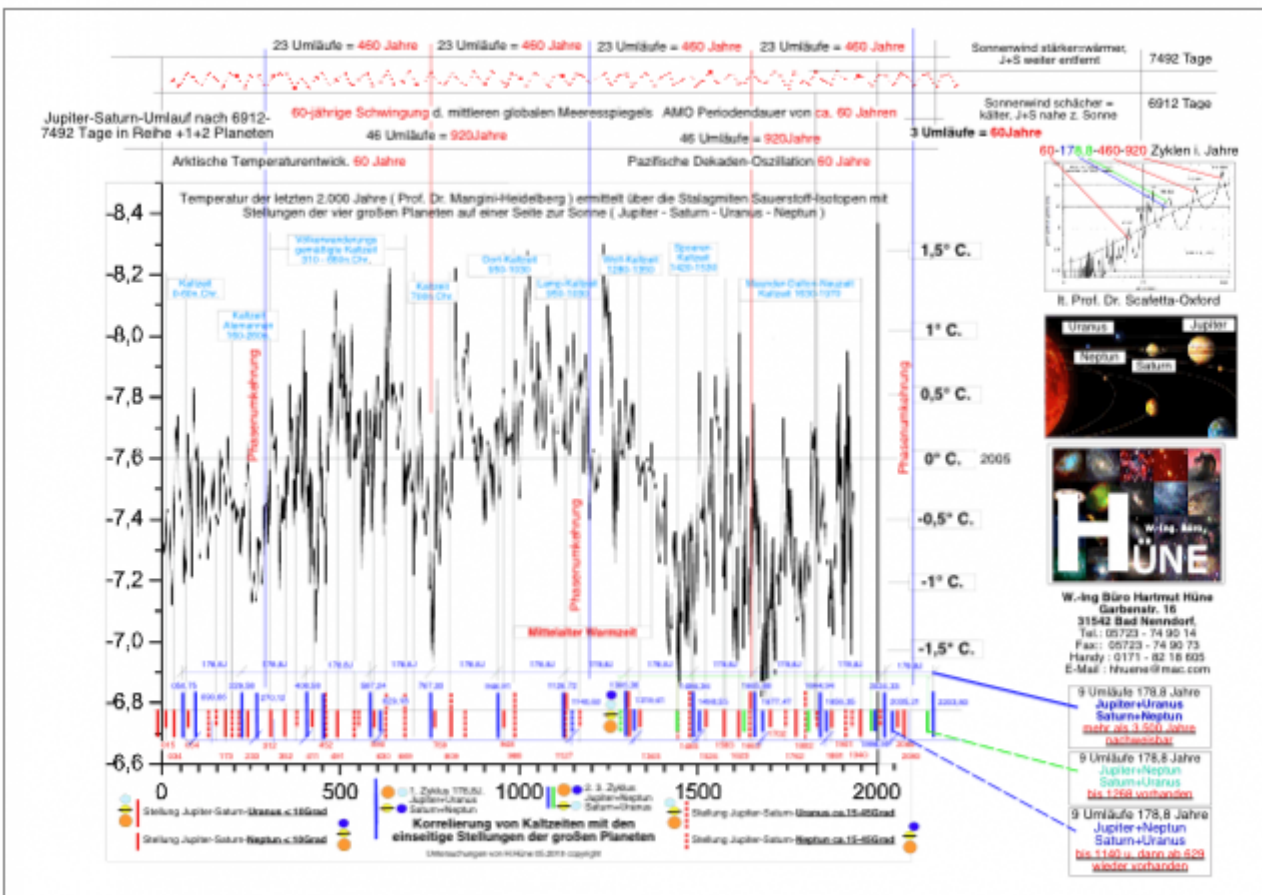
23 Umläufe = 460 Jahre 23 Umläufe = 460 Jahre 23 Umläufe = 460 Jahre 23 Umläufe = 460 Jahre

Sonnenwind stärker=wärmer, J+S weiter entfernt 7492 Tage

Jupiter-Saturn-Umlauf nach 6912-7492 Tage in Reihe +1+2 Planeten

60-jährige Schwingung d. mittleren globalen Meeresspiegels AMO Periodendauer von ca. 60 Jahren

Sonnenwind schächer = kälter, J+S nahe z. Sonne 6912 Tage

46 Umläufe = 920Jahre 46 Umläufe = 920Jahre 3 Umläufe = 60Jahre

Arktische Temperaturentwick. 60 Jahre Pazifische Dekaden-Oszillation 60 Jahre

60-178,8-460-920 Zyklen i. Jahre

Temperatur der letzten 2.000 Jahre ( Prof. Dr. Mangini-Heidelberg ) ermittelt über die Stalagmiten Sauerstoff-Isotopen mit Stellungen der vier großen Planeten auf einer Seite zur Sonne ( Jupiter - Saturn - Uranus - Neptun )

-8,4
-8,2
-8,0
-7,8
-7,6
-7,4
-7,2
-7,0
-6,8
-6,6

Kaltzeit 0-004 Chr.
Kaltzeit Alamannen 150-200n.
Völkerwanderungs gewaltige Kaltzeit 310 - 660n.Chr.
Kaltzeit 700n.Chr.
Dorf-Kaltzeit 950-1030
Lamp-Kaltzeit 950-1030
Wolf-Kaltzeit 1280-1350
Spoerer-Kaltzeit 1420-1530
Maunder-Dalton-Neuzeit Kaltzeit 1630-1870

Phasenumkehrung
Phasenumkehrung
Phasenumkehrung

1,5° C.
1° C.
0,5° C.
0° C. 2005
-0,5° C.
-1° C.
-1,5° C.

Mittelalter Warmzeit

178,8J

0 500 1000 1500 2000

It. Prof. Dr. Scafetta-Oxford

Uranus Jupiter Neptun Saturn

W.-Ing. Büro HÜNE

W.-Ing Büro Hartmut Hüne
Garbenstr. 16
31542 Bad Nenndorf.
Tel.: 05723 - 74 90 14
Fax: 05723 - 74 90 73
Handy : 0171 - 82 18 605
E-Mail : hhuene@mac.com

9 Umläufe 178,8 Jahre
Jupiter+Uranus
Saturn+Neptun
mehr als 3.500 Jahre nachweisbar

9 Umläufe 178,8 Jahre
Jupiter+Neptun
Saturn+Uranus
bis 1268 vorhanden

9 Umläufe 178,8 Jahre
Jupiter+Neptun
Saturn+Uranus
bis 1140 u. dann ab 629 wieder vorhanden

Stellung Jupiter-Saturn-Uranus < 10Grad
Stellung Jupiter-Saturn-Neptun < 10Grad
1. Zyklus 178,8J. Jupiter+Uranus Saturn+Neptun
2. 3. Zyklus Jupiter+Neptun Saturn+Uranus
Stellung Jupiter-Saturn-Uranus ca.15-45Grad
Stellung Jupiter-Saturn-Neptun ca.15-45Grad

Korrelierung von Kaltzeiten mit den einseitige Stellungen der großen Planeten

Untersuchungen von H.Hüne 05.2011 copyright